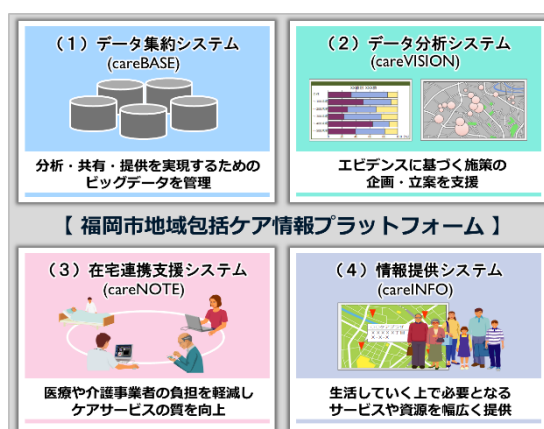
（１）データ集約システム
(careBASE)

分析・共有・提供を実現するための
ビッグデータを管理

（２）データ分析システム
(careVISION)

エビデンスに基づく施策の
企画・立案を支援

【 福岡市地域包括ケア情報プラットフォーム 】

（３）在宅連携支援システム
(careNOTE)

医療や介護事業者の負担を軽減し
ケアサービスの質を向上

（４）情報提供システム
(careINFO)

生活していく上で必要となる
サービスや資源を幅広く提供